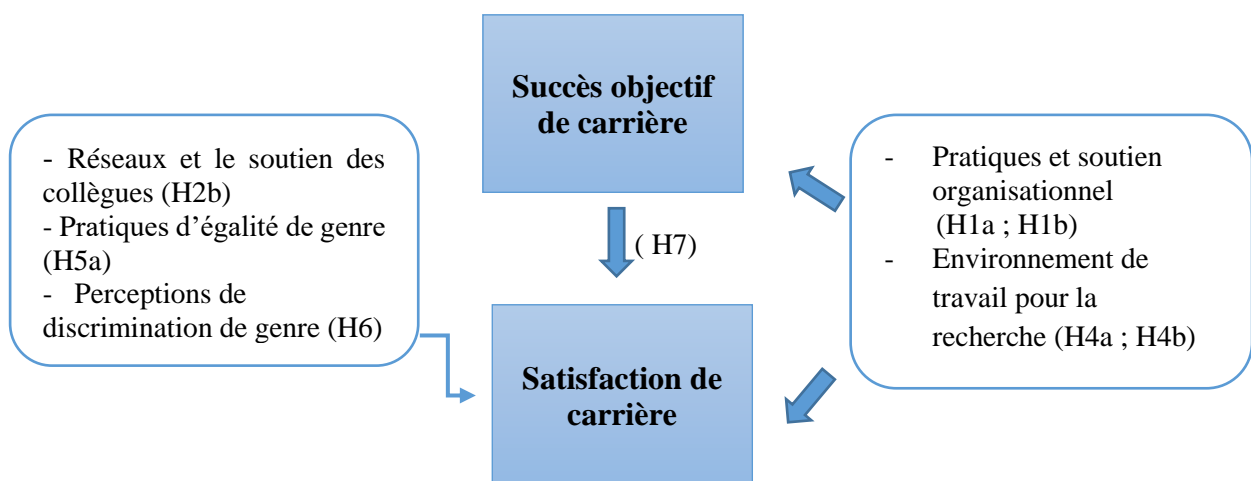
Succès objectif de carrière

- Réseaux et le soutien des collègues (H2b)
- Pratiques d'égalité de genre (H5a)
- Perceptions de discrimination de genre (H6)

( H7)

- Pratiques et soutien organisationnel (H1a ; H1b)
- Environnement de travail pour la recherche (H4a ; H4b)

Satisfaction de carrière